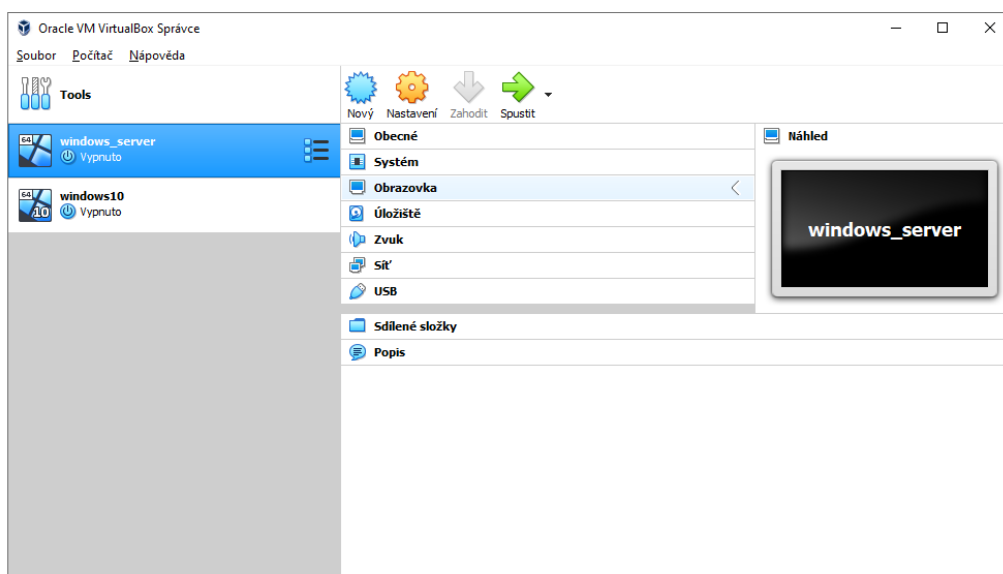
Oracle VM VirtualBox Správce

Soubor Počítač Nápověda

Tools

64 windows_server
Vypnuto

64 windows10
10 Vypnuto

Nový Nastavení Zahodit Spustit

Obecné

Systém

Obrazovka

Úložiště

Zvuk

Síť

USB

Sdílené složky

Popis

Náhled

windows_server